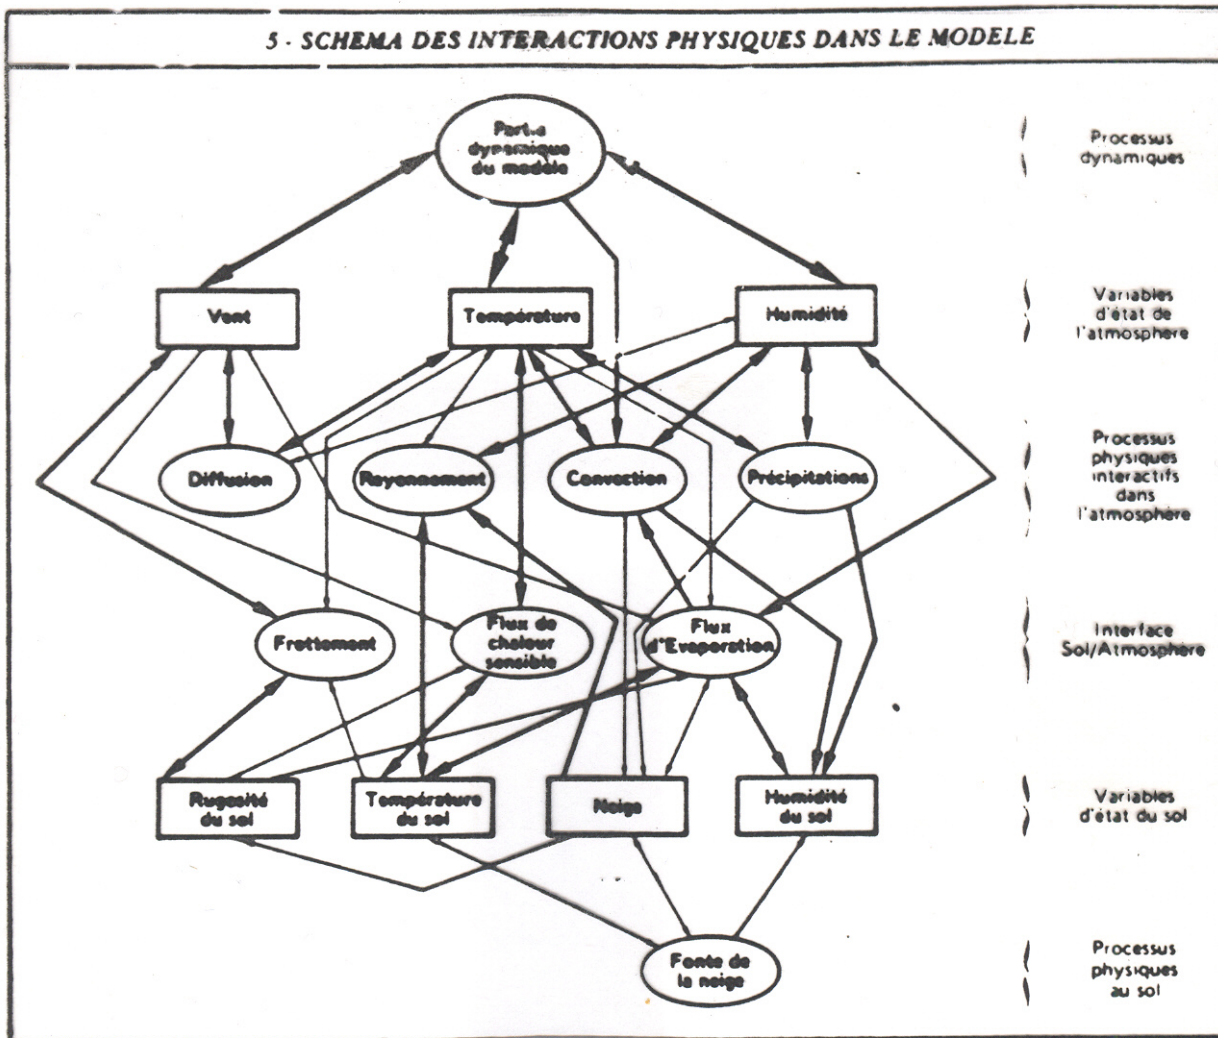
5 - SCHEMA DES INTERACTIONS PHYSIQUES DANS LE MODELE

Partie dynamique du modèle

Processus dynamiques

Vent

Température

Humidité

Variables d'état de l'atmosphère

Diffusion

Rayonnement

Convection

Précipitations

Processus physiques interactifs dans l'atmosphère

Frottement

Flux de chaleur sensible

Flux d'Evaporation

Interface Sol/Atmosphère

Rugosité du sol

Température du sol

Neige

Humidité du sol

Variables d'état du sol

Fonte de la neige

Processus physiques au sol